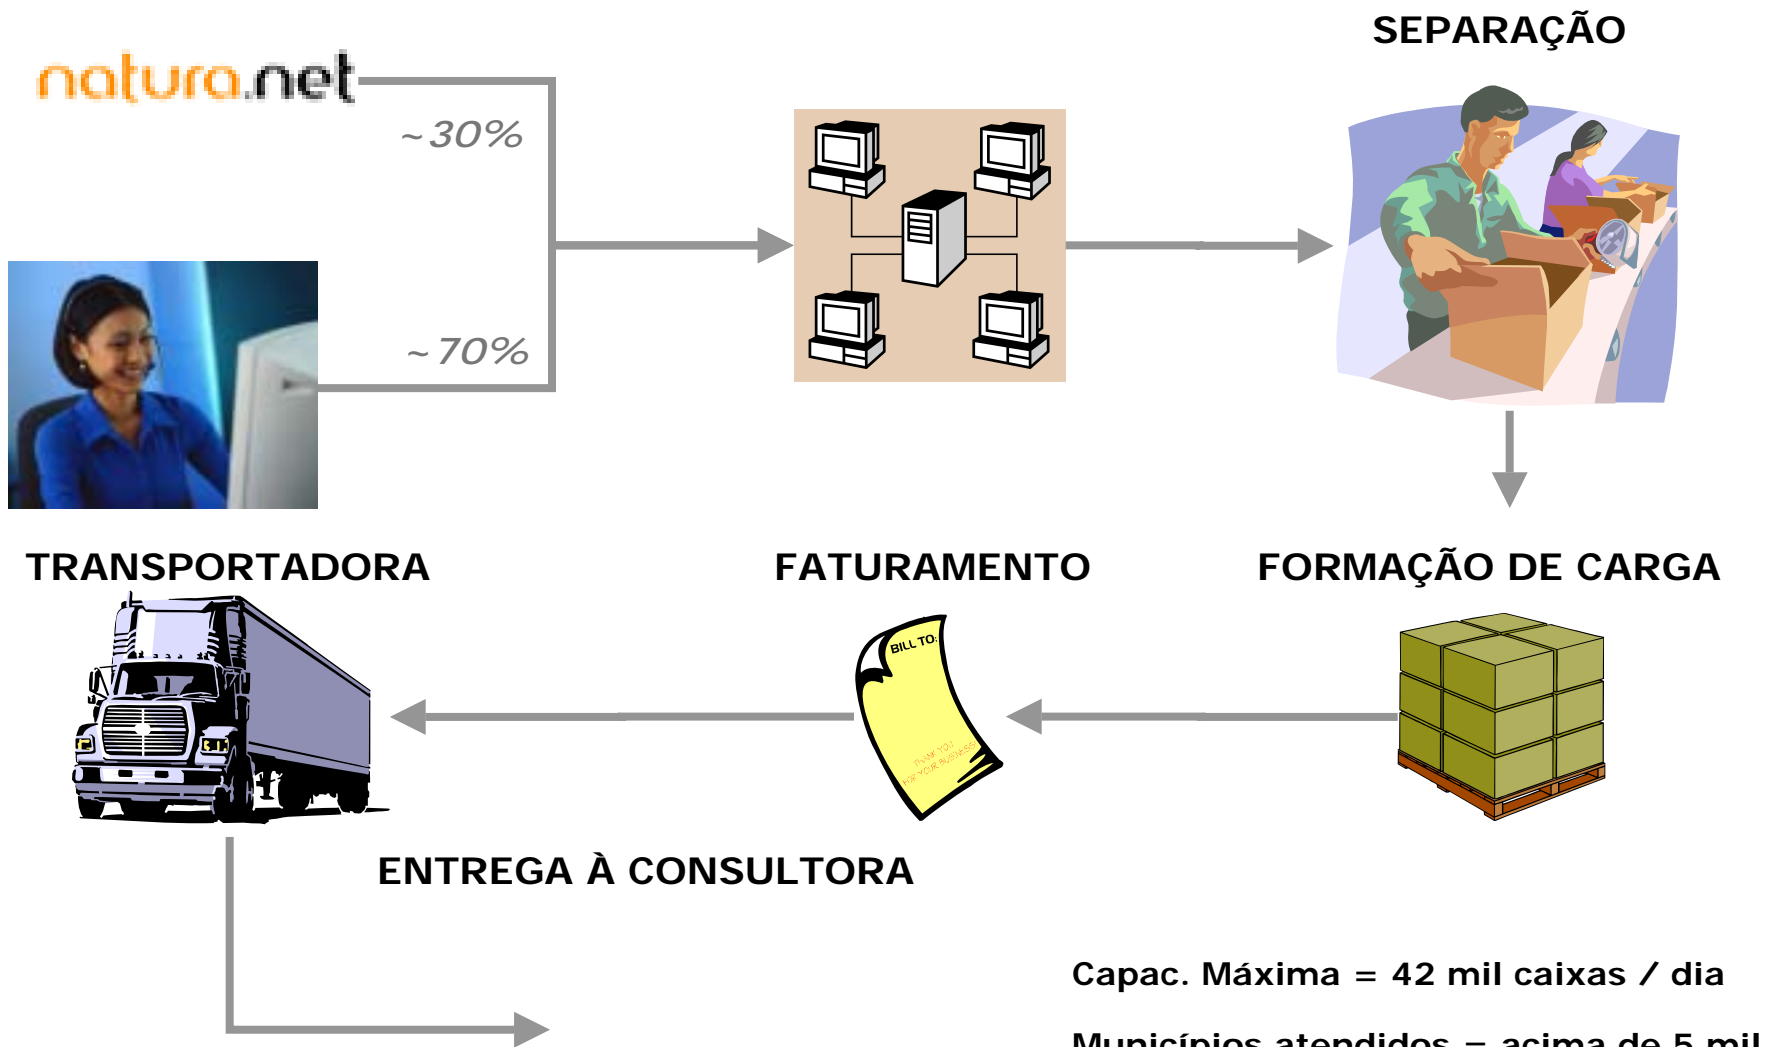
natura.net

~30%

~70%

SEPARAÇÃO

TRANSPORTADORA

FATURAMENTO

FORMAÇÃO DE CARGA

BILL TO:

THANK YOU FOR YOUR BUSINESS

ENTREGA À CONSULTORA

Capac. Máxima = 42 mil caixas / dia

Municípios atendidos = acima de 5 mil